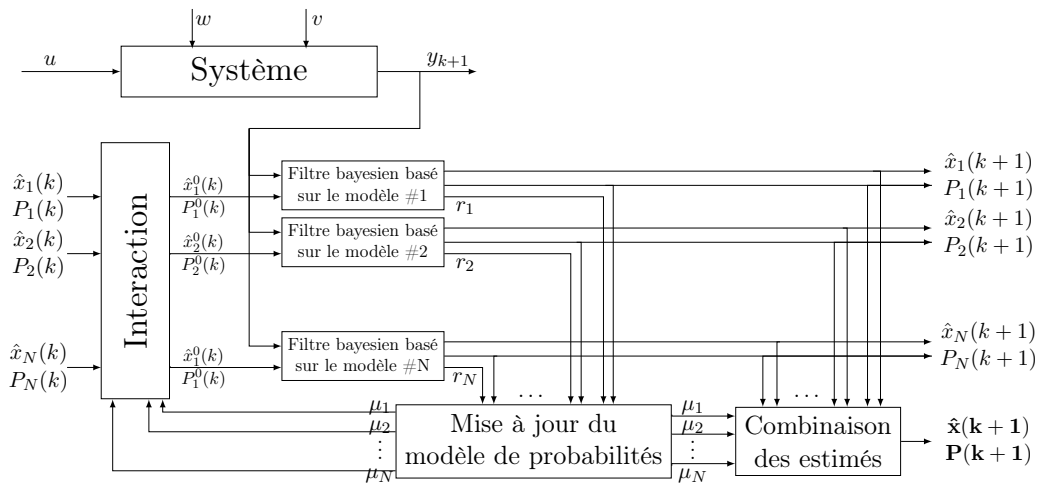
$w$
$v$
$u$
Système
$y_{k+1}$

$\hat{x}_1(k)$
$P_1(k)$
$\hat{x}_2(k)$
$P_2(k)$
$\hat{x}_N(k)$
$P_N(k)$

Interaction

$\hat{x}_1^0(k)$
$P_1^0(k)$
$\hat{x}_2^0(k)$
$P_2^0(k)$
$\hat{x}_1^0(k)$
$P_1^0(k)$

Filtre bayesien basé sur le modèle #1
$r_1$
Filtre bayesien basé sur le modèle #2
$r_2$
Filtre bayesien basé sur le modèle #N
$r_N$

$\hat{x}_1(k+1)$
$P_1(k+1)$
$\hat{x}_2(k+1)$
$P_2(k+1)$
$\hat{x}_N(k+1)$
$P_N(k+1)$

$\mu_1$
$\mu_2$
$\vdots$
$\mu_N$
Mise à jour du modèle de probabilités
$\mu_1$
$\mu_2$
$\vdots$
$\mu_N$
$\cdots$
$\cdots$
Combinaison des estimés
$\mathbf{\hat{x}(k+1)}$
$\mathbf{P(k+1)}$